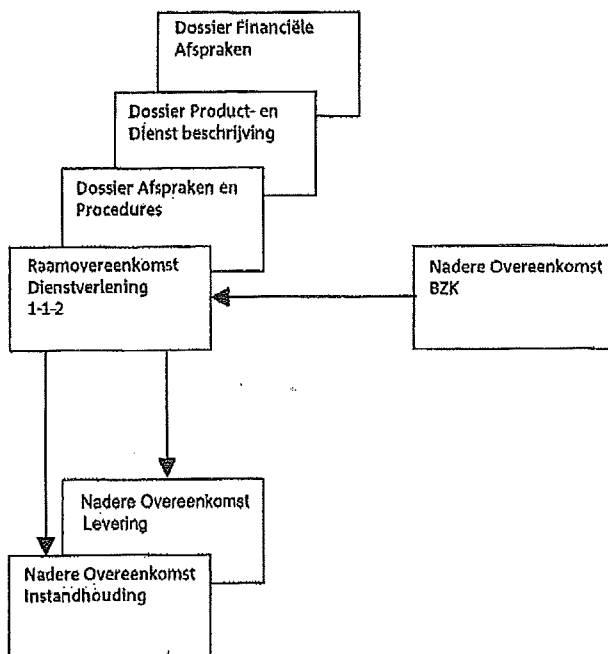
Dossier Financiële Afspraken

Dossier Product- en Dienst beschrijving

Dossier Afspraken en Procedures

Raamovereenkomst Dienstverlening 1-1-2

Nadere Overeenkomst BZK

Nadere Overeenkomst Levering

Nadere Overeenkomst Instandhouding